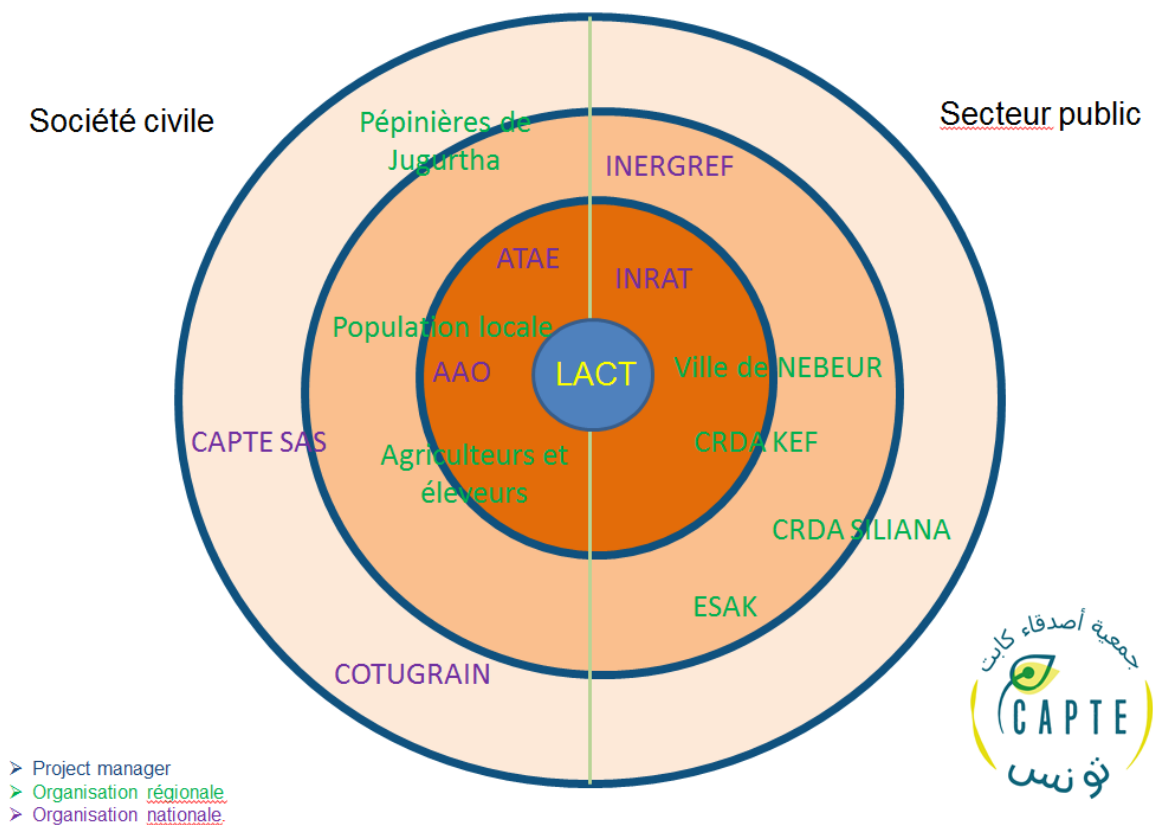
Société civile

Secteur public

Pépinières de Jugurtha

INERGREF

ATAE

INRAT

Population locale

AAO

LACT

Ville de NEBEUR

CAPTE SAS

Agriculteurs et éleveurs

CRDA KEF

CRDA SILIANA

ESAK

COTUGRAIN

جمعية أصدقاء كابت
CAPTE
تونس

➢ Project manager
➢ Organisation régionale
➢ Organisation nationale.